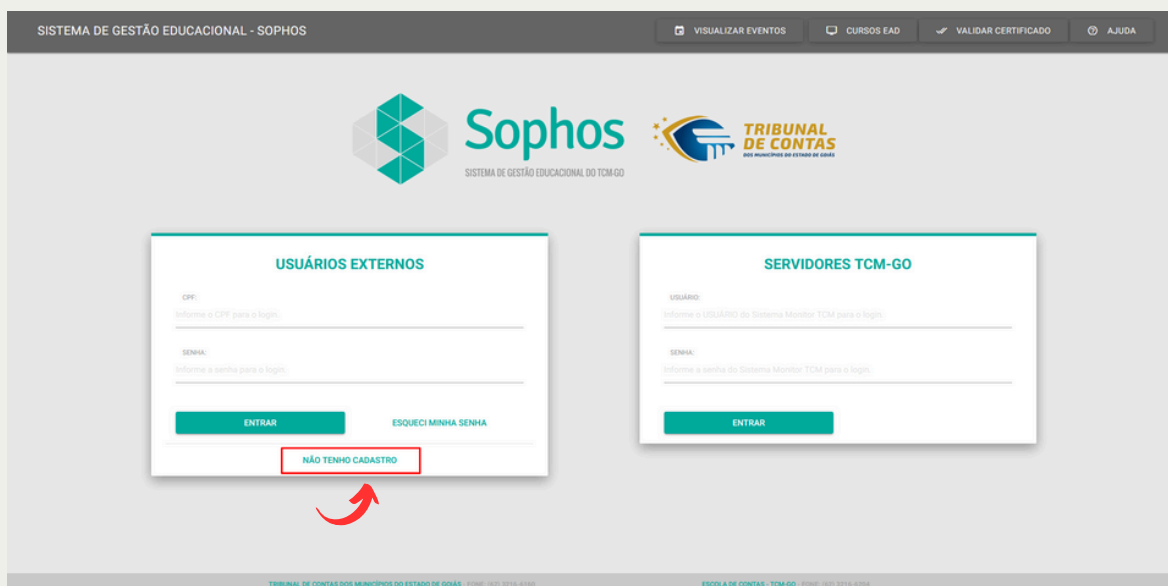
SISTEMA DE GESTÃO EDUCACIONAL - SOPHOS

VISUALIZAR EVENTOS
CURSOS EAD
VALIDAR CERTIFICADO
AJUDA

Sophos
SISTEMA DE GESTÃO EDUCACIONAL DO TCM-GO

TRIBUNAL DE CONTAS
DOS MUNICÍPIOS DO ESTADO DE GOIÁS

USUÁRIOS EXTERNOS

CPF:
Informe o CPF para o login.

SENHA:
Informe a senha para o login.

ENTRAR
ESQUECI MINHA SENHA

NÃO TENHO CADASTRO

SERVIDORES TCM-GO

USUÁRIO:
Informe o USUÁRIO do Sistema Monitor TCM para o login.

SENHA:
Informe a senha do Sistema Monitor TCM para o login.

ENTRAR

TRIBUNAL DE CONTAS DOS MUNICÍPIOS DO ESTADO DE GOIÁS - FONE: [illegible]
ESCOLA DE CONTAS - TCM-GO - FONE: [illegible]